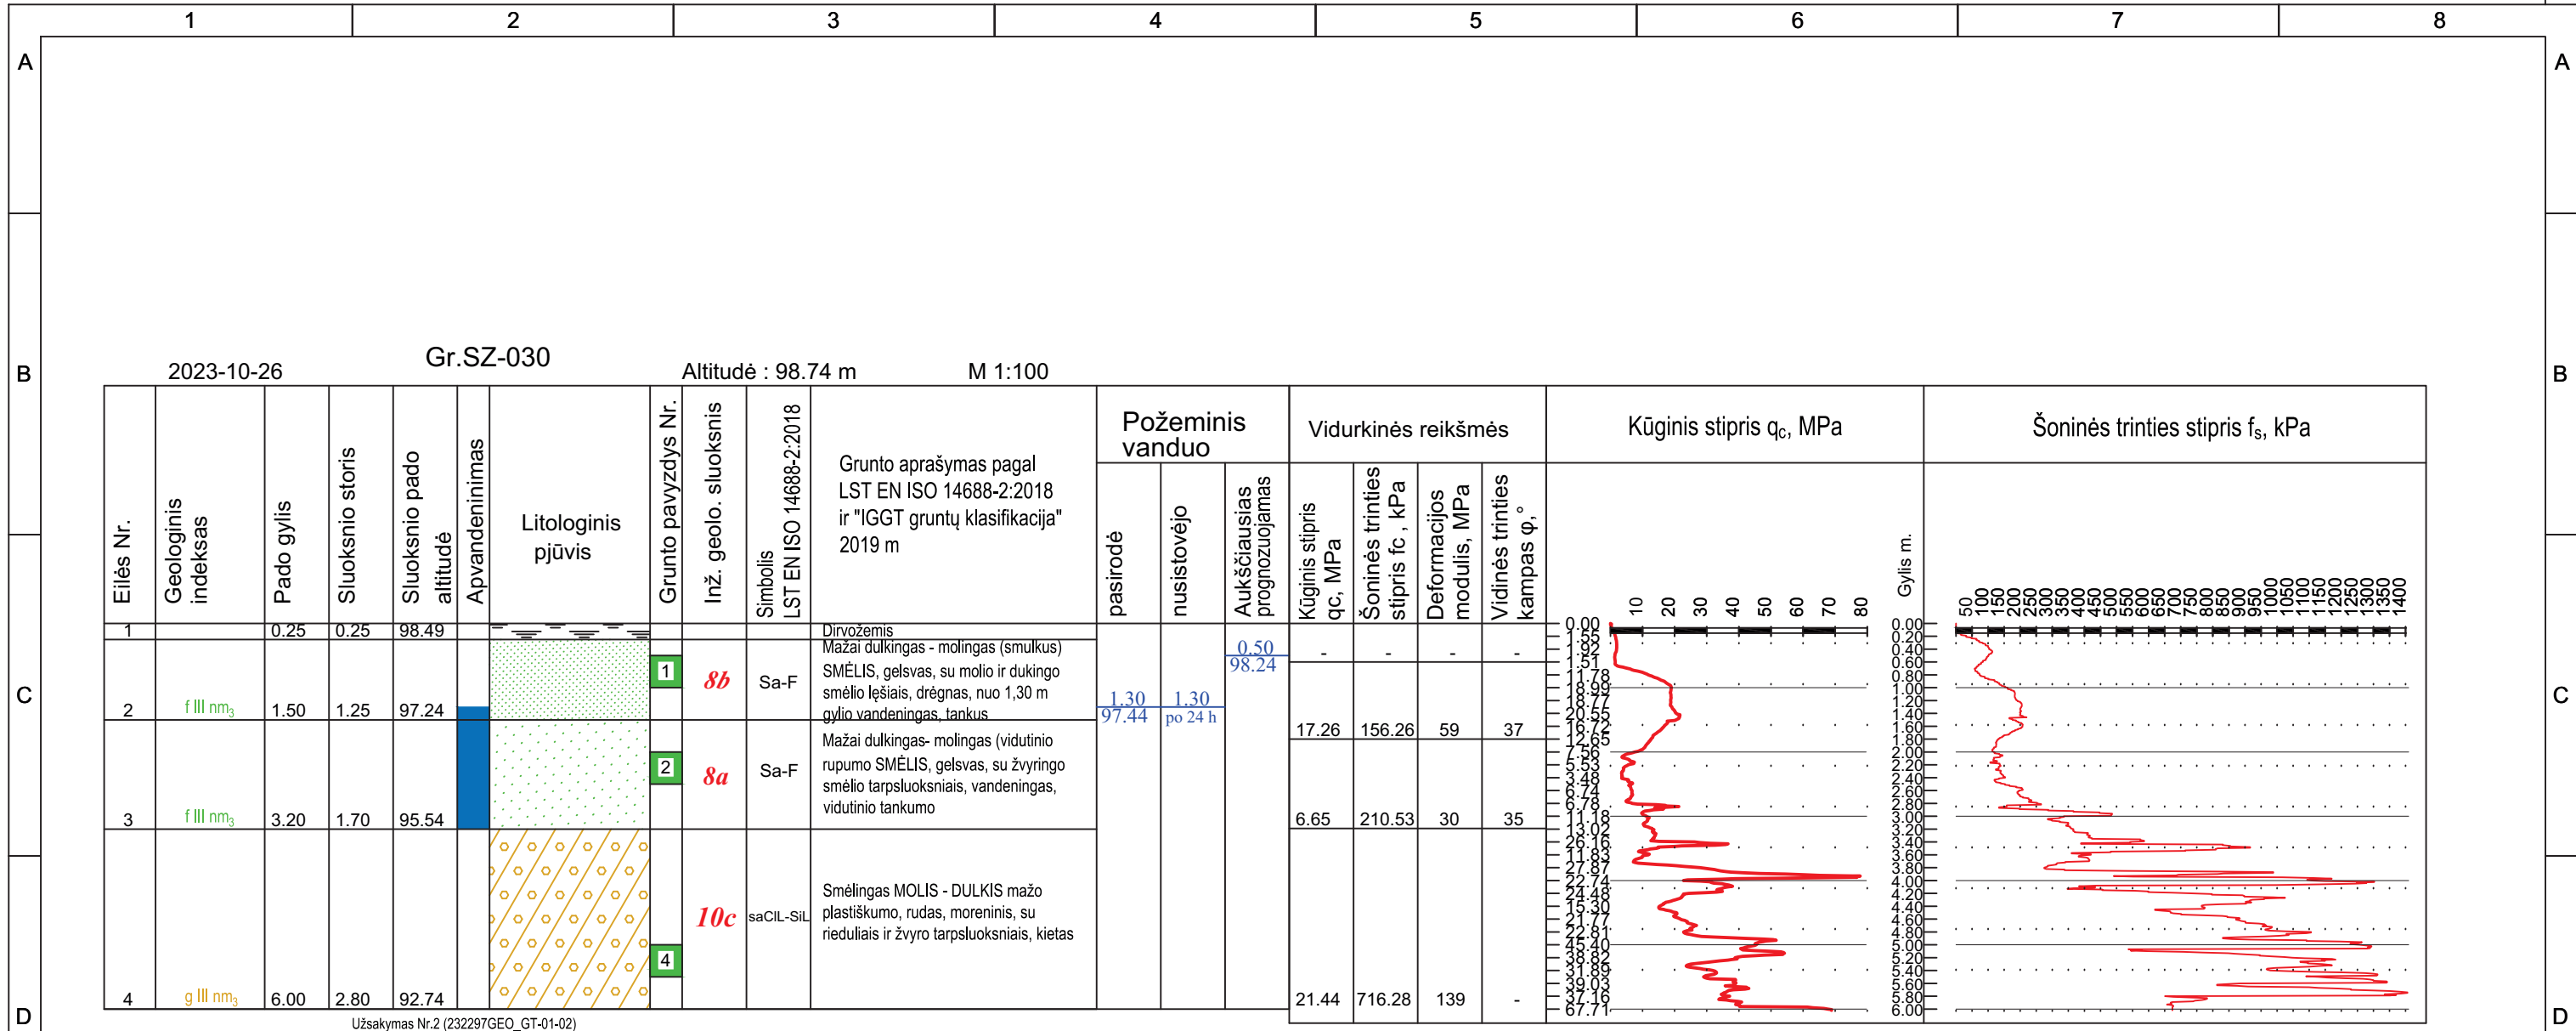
1 2 3 4 5 6 7 8

A

B

C

D

2023-10-26 Gr.SZ-030 Altitudė : 98.74 m M 1:100

| Eilės Nr. | Geologinis indeksas | Pado gylis | Sluoksnio storis | Sluoksnio pado altitudė | Apvandeninimas | Litologinis pjūvis | Grunto pavyzdys Nr. | Inž. geolo. sluoksnis | Simbolis LST EN ISO 14688-2:2018 | Grunto aprašymas pagal LST EN ISO 14688-2:2018 ir "IGGT gruntų klasifikacija" 2019 m |
|---|---|---|---|---|---|---|---|---|---|---|
| 1 | | 0.25 | 0.25 | 98.49 | | | | | | Dirvožemis |
| 2 | f III nm$_3$ | 1.50 | 1.25 | 97.24 | | | 1 | 8b | Sa-F | Mažai dulkingas - molingas (smulkus) SMĖLIS, gelsvas, su molio ir dukingo smėlio lęšiais, drėgnas, nuo 1,30 m gylio vandeningas, tankus |
| 3 | f III nm$_3$ | 3.20 | 1.70 | 95.54 | | | 2 | 8a | Sa-F | Mažai dulkingas- molingas (vidutinio rupumo SMĖLIS, gelsvas, su žvyringo smėlio tarpsluoksniais, vandeningas, vidutinio tankumo |
| 4 | g III nm$_3$ | 6.00 | 2.80 | 92.74 | | | 4 | 10c | saCIL-SiL | Smėlingas MOLIS - DULKIS mažo plastiškumo, rudas, moreninis, su rieduliais ir žvyro tarpsluoksniais, kietas |

Požeminis vanduo

| pasirodė | nusistovėjo | Aukščiausias prognozuojamas |
|---|---|---|
| $\frac{1.30}{97.44}$ | $\frac{1.30}{po\ 24\ h}$ | $\frac{0.50}{98.24}$ |

Vidurkinės reikšmės

| Kūginis stipris qc, MPa | Šoninės trinties stipris fc , kPa | Deformacijos modulis, MPa | Vidinės trinties kampas φ, ° |
|---|---|---|---|
| - | - | - | - |
| 17.26 | 156.26 | 59 | 37 |
| 6.65 | 210.53 | 30 | 35 |
| 21.44 | 716.28 | 139 | - |

Kūginis stipris q$_c$, MPa

10 20 30 40 50 60 70 80

0.00 1.55 1.92 1.51 11.78 18.99 18.77 20.52 16.52 12.65 7.56 5.53 3.48 6.74 6.78 11.18 13.02 26.16 11.83 27.87 22.74 24.48 15.30 21.77 22.81 45.40 38.82 31.89 39.03 37.16 67.71

Gylis m.

Šoninės trinties stipris f$_s$, kPa

50 100 150 200 250 300 350 400 450 500 550 600 650 700 750 800 850 900 950 1000 1050 1100 1150 1200 1250 1300 1350 1400

0.00 0.20 0.40 0.60 0.80 1.00 1.20 1.40 1.60 1.80 2.00 2.20 2.40 2.60 2.80 3.00 3.20 3.40 3.60 3.80 4.00 4.20 4.40 4.60 4.80 5.00 5.20 5.40 5.60 5.80 6.00

Užsakymas Nr.2 (232297GEO_GT-01-02)